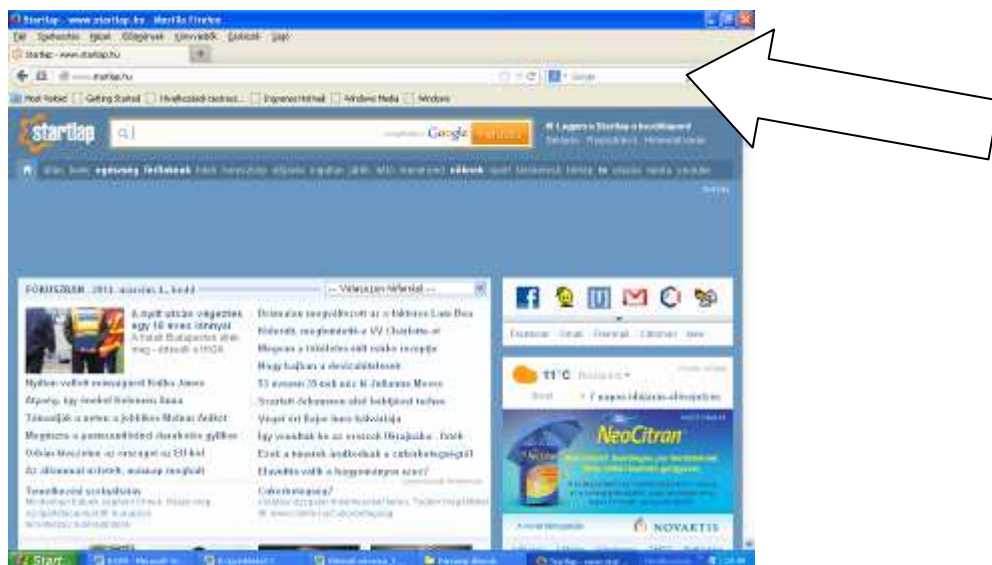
Startlap - www.startlap.hu - Mozilla Firefox

Fájl Szerkesztés Nézet Előzmények Könyvjelzők Eszközök Súgó

Startlap - www.startlap.hu

www.startlap.hu

Google

Most Visited Getting Started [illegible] Ingyenes Hotmail Windows Media Windows

startlap

Google

Legyen a Startlap a kezdőlapom!

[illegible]

FŐOLDAL - 2012. március 6., kedd

-- Válasszon felületet --

A múlt utcán végeztek egy 16 éves lánnyal

A hétfő Budapesten élek meg - áttevők a HVGX

Nyilván volfolt személyesi Kolka János

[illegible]

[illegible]

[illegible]

Odalán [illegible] 513 kel

Az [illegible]

Dobrzebo megvdotott az a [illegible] Lola Bea

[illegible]

Megvan a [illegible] receptje

Hogy hajtani a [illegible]

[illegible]

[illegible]

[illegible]

Így vonultak ki az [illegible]

Ezek a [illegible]

Elavultta válik a hagyományos szex?

Tavaszi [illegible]

Cukorbetegség?

Facebook Email Freemail Citromail Iwiw

11°C Budapest

Most 7 napos időjárás-előrejelzés

NeoCitran

NOVARTIS

Start